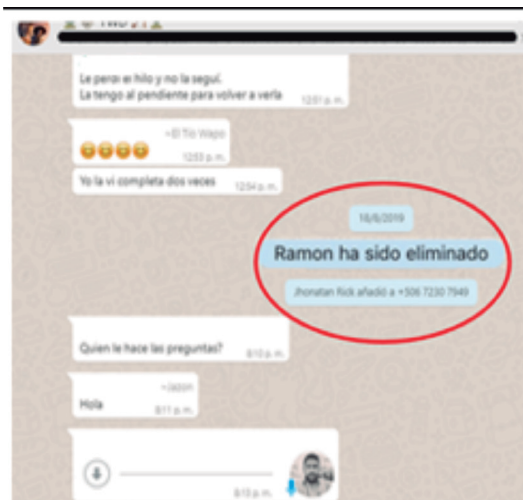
Le perdí el hilo y no la seguí.
La tengo al pendiente para volver a verla 12:51 p.m.

~El Tío Wapo
😂😂😂😂 12:53 p.m.

Yo la vi completa dos veces 12:54 p.m.

16/8/2019

Ramon ha sido eliminado

Jhonatan Rick añadió a +506 7230 7949

Quien le hace las preguntas? 8:10 p.m.

~Jason
Hola 8:11 p.m.

8:13 p.m.